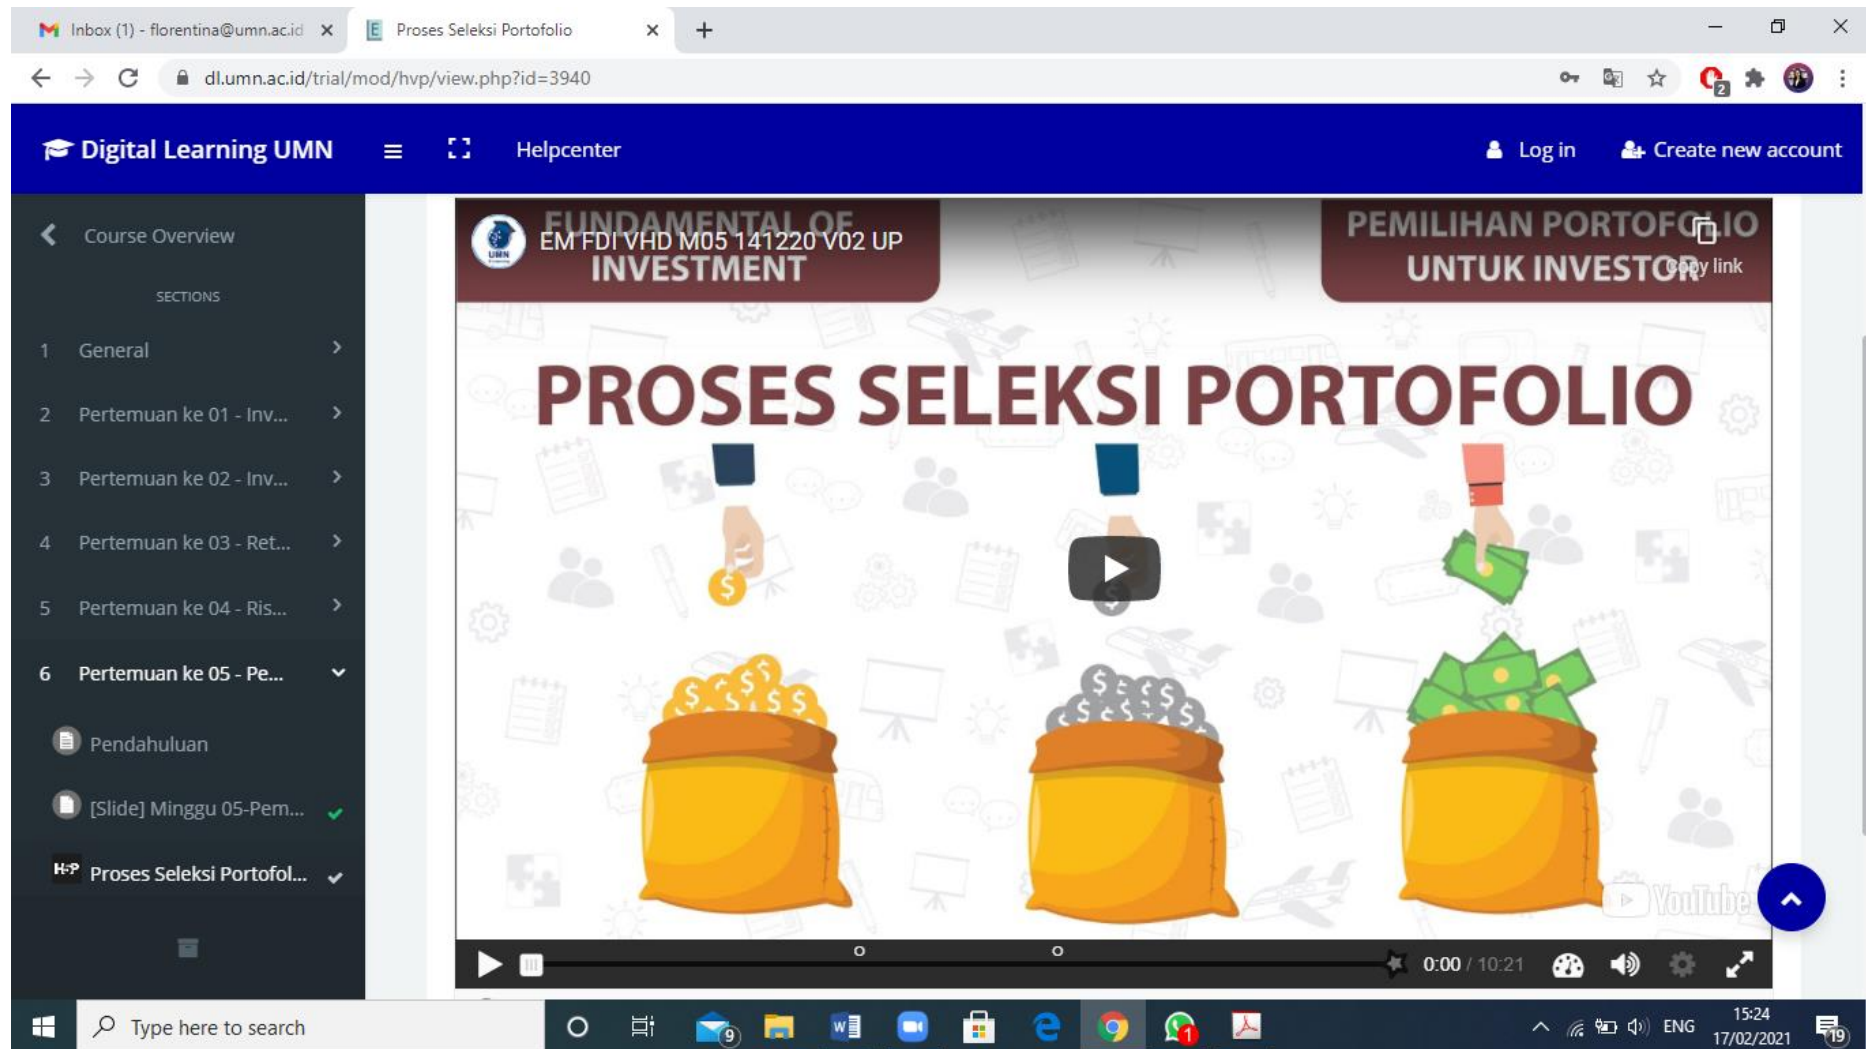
Inbox (1) - florentina@umn.ac.id
Proses Seleksi Portofolio
dl.umn.ac.id/trial/mod/hvp/view.php?id=3940

Digital Learning UMN
Helpcenter
Log in
Create new account

Course Overview
SECTIONS
1 General
2 Pertemuan ke 01 - Inv...
3 Pertemuan ke 02 - Inv...
4 Pertemuan ke 03 - Ret...
5 Pertemuan ke 04 - Ris...
6 Pertemuan ke 05 - Pe...
Pendahuluan
[Slide] Minggu 05-Pem...
H-P Proses Seleksi Portofol...

FUNDAMENTAL OF INVESTMENT
EM FDI VHD M05 141220 V02 UP
PEMILIHAN PORTOFOLIO UNTUK INVESTOR
Copy link
PROSES SELEKSI PORTOFOLIO
YouTube
0:00 / 10:21

Type here to search
ENG
15:24
17/02/2021